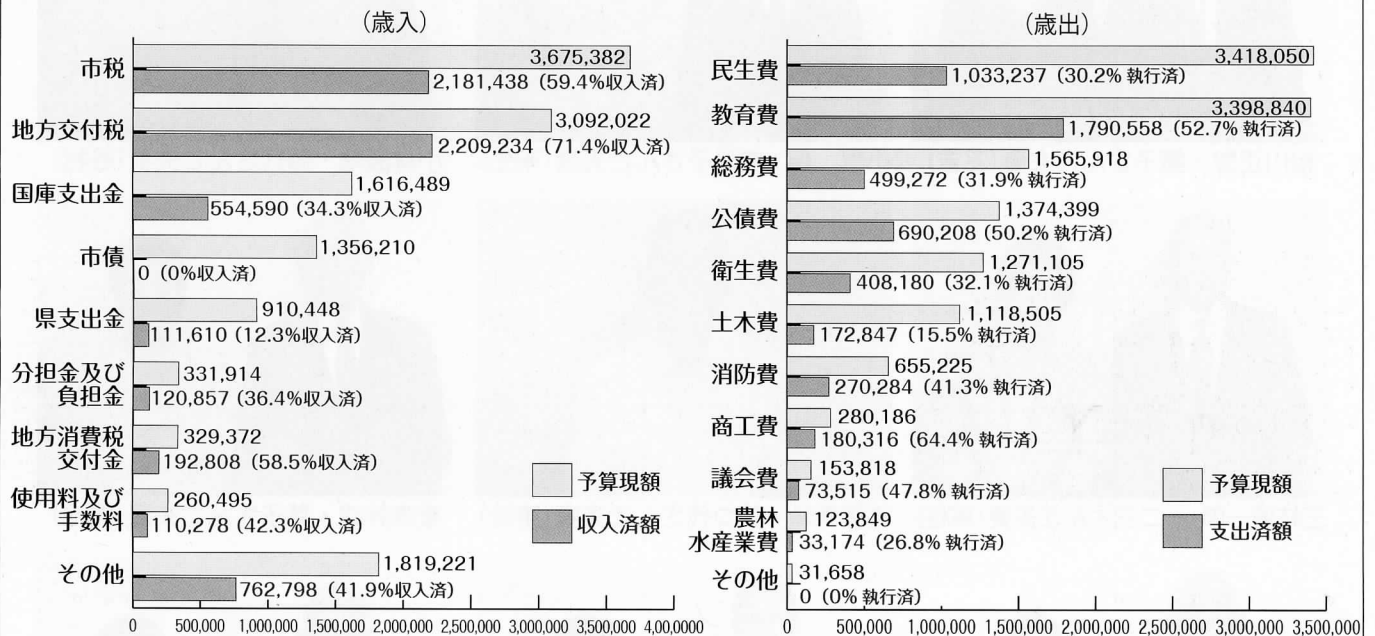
（歳入）

市税
3,675,382
2,181,438（59.4%収入済）

地方交付税
3,092,022
2,209,234（71.4%収入済）

国庫支出金
1,616,489
554,590（34.3%収入済）

市債
1,356,210
0（0%収入済）

県支出金
910,448
111,610（12.3%収入済）

分担金及び負担金
331,914
120,857（36.4%収入済）

地方消費税交付金
329,372
192,808（58.5%収入済）

使用料及び手数料
260,495
110,278（42.3%収入済）

その他
1,819,221
762,798（41.9%収入済）

予算現額
収入済額

0　500,000　1,000,000　1,500,000　2,000,000　2,500,000　3,000,000　3,500,000　4,00,0000

（歳出）

民生費
3,418,050
1,033,237（30.2% 執行済）

教育費
3,398,840
1,790,558（52.7% 執行済）

総務費
1,565,918
499,272（31.9% 執行済）

公債費
1,374,399
690,208（50.2% 執行済）

衛生費
1,271,105
408,180（32.1% 執行済）

土木費
1,118,505
172,847（15.5% 執行済）

消防費
655,225
270,284（41.3% 執行済）

商工費
280,186
180,316（64.4% 執行済）

議会費
153,818
73,515（47.8% 執行済）

農林水産業費
123,849
33,174（26.8% 執行済）

その他
31,658
0（0% 執行済）

予算現額
支出済額

0　500,000　1,000,000　1,500,000　2,000,000　2,500,000　3,000,000　3,500,000